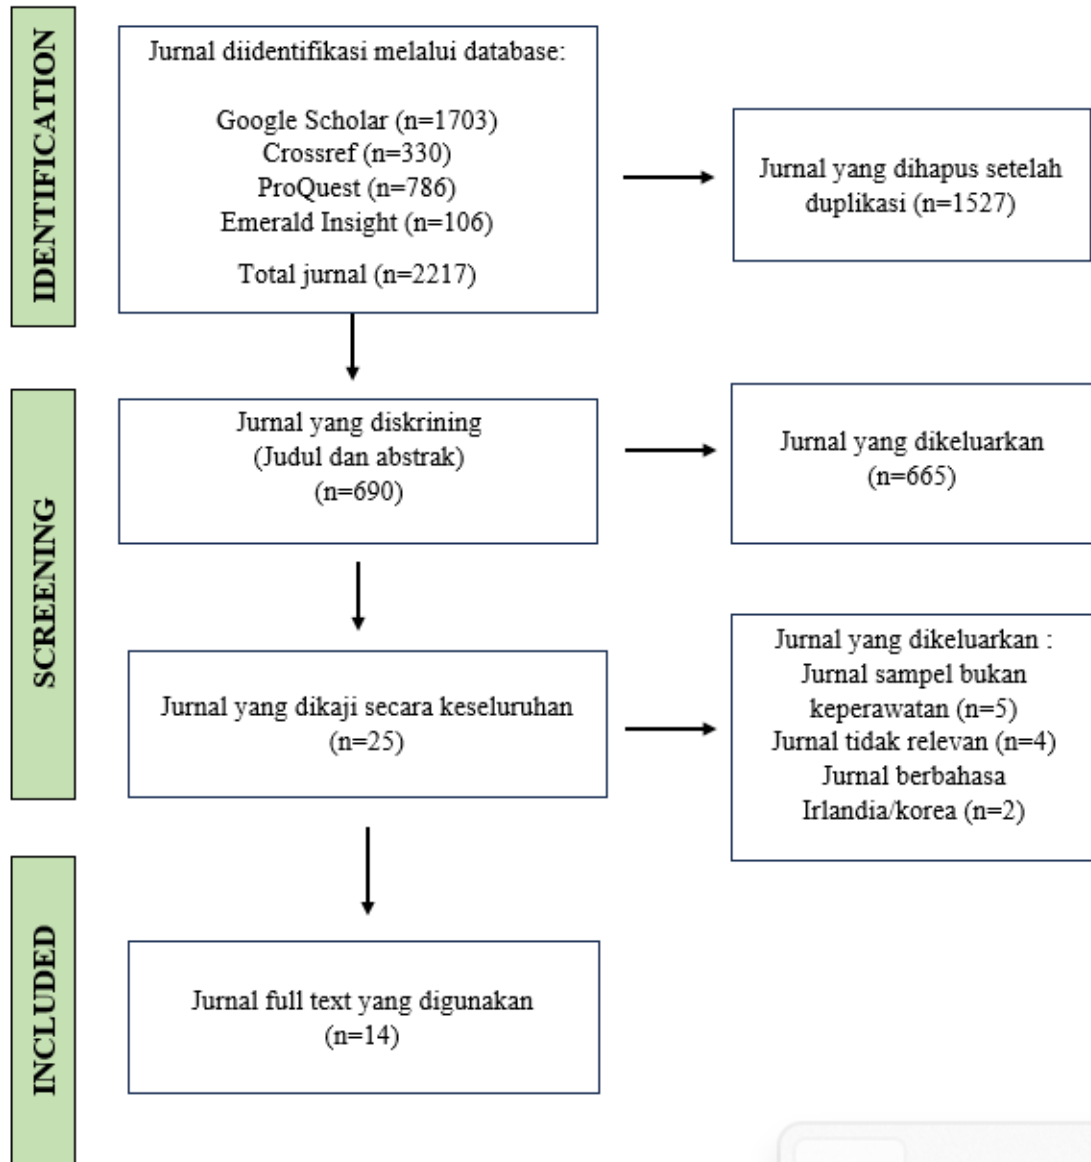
IDENTIFICATION

Jurnal diidentifikasi melalui database:

Google Scholar (n=1703)
Crossref (n=330)
ProQuest (n=786)
Emerald Insight (n=106)

Total jurnal (n=2217)

Jurnal yang dihapus setelah duplikasi (n=1527)

SCREENING

Jurnal yang diskrining
(Judul dan abstrak)
(n=690)

Jurnal yang dikeluarkan
(n=665)

Jurnal yang dikaji secara keseluruhan
(n=25)

Jurnal yang dikeluarkan :
Jurnal sampel bukan keperawatan (n=5)
Jurnal tidak relevan (n=4)
Jurnal berbahasa Irlandia/korea (n=2)

INCLUDED

Jurnal full text yang digunakan
(n=14)